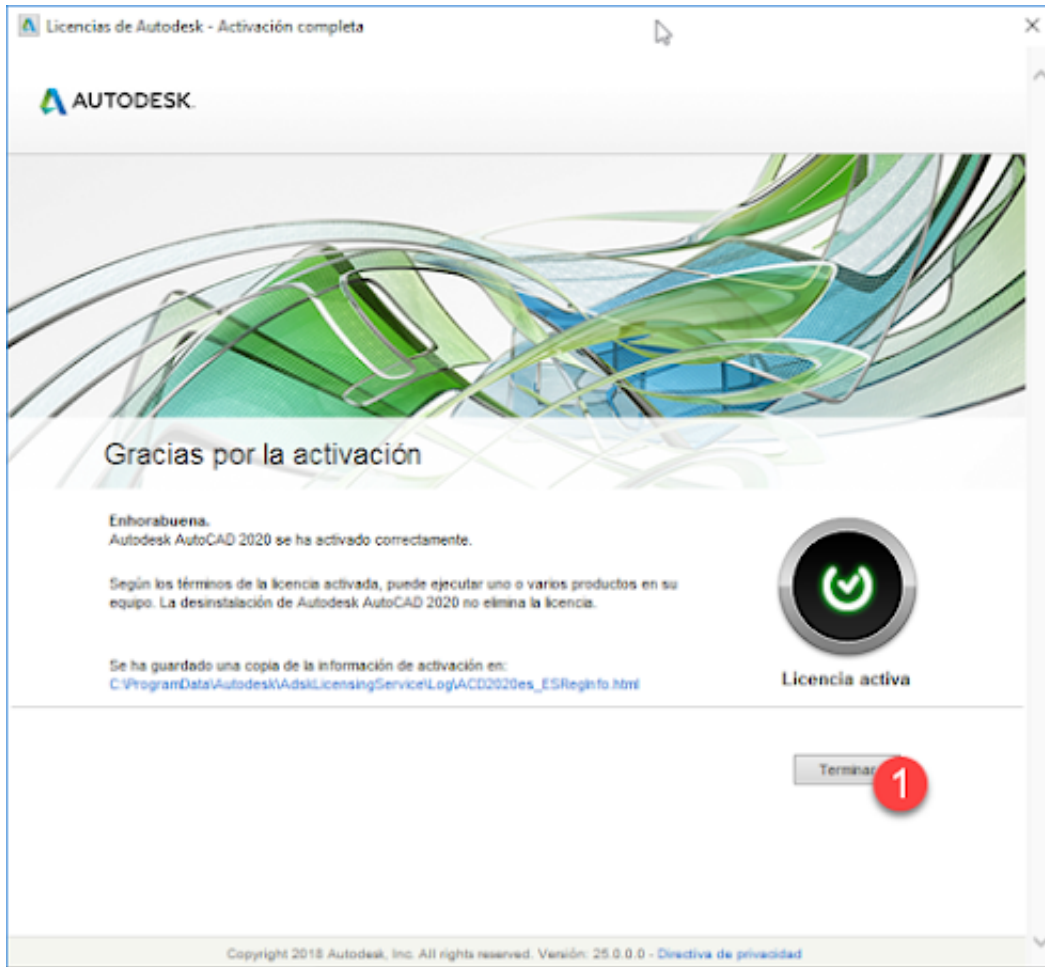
Licencias de Autodesk - Activación completa

AUTODESK.

Gracias por la activación

Enhorabuena.
Autodesk AutoCAD 2020 se ha activado correctamente.

Según los términos de la licencia activada, puede ejecutar uno o varios productos en su equipo. La desinstalación de Autodesk AutoCAD 2020 no elimina la licencia.

Se ha guardado una copia de la información de activación en:
C:\ProgramData\Autodesk\AdskLicensingService\Log\ACD2020es_ESRegInfo.html

Licencia activa

Termina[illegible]

1

Copyright 2018 Autodesk, Inc. All rights reserved. Versión: 25.0.0.0 - Directiva de privacidad